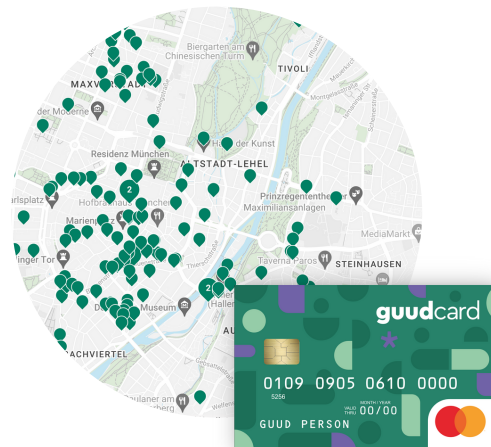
Biergarten am Chinesischen Turm
TIVOLI
MAXVORSTADT
der Moderne
Haus der Kunst
Residenz München
ALTSTADT-LEHEL
2
Hofbräuhaus
Prinzregententheater
Maximiliansanlagen
arlsplatz
Marienplatz
MediaMarkt
inger Tor
Taverna Paros
STEINHAUSEN
2
Museum
AU
ACHVIERTEL
ulaner am
guudcard
0109 0905 0610 0000
5256
MONTH/YEAR
VALID THRU
00/00
GUUD PERSON